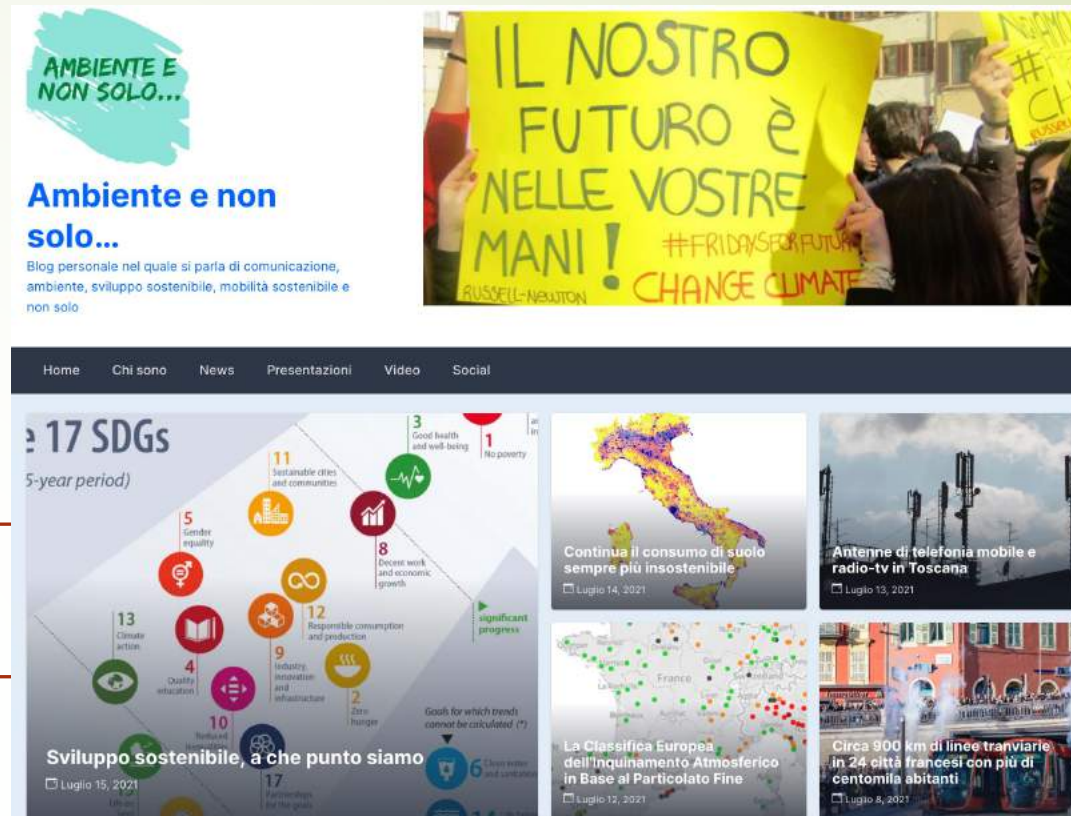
AMBIENTE E NON SOLO...

Ambiente e non solo...

Blog personale nel quale si parla di comunicazione, ambiente, sviluppo sostenibile, mobilità sostenibile e non solo

IL NOSTRO FUTURO È NELLE VOSTRE MANI! #FRIDAYSFORFUTURE CHANGE CLIMATE RUSSELL-NEWTON

Home Chi sono News Presentazioni Video Social

17 SDGs
5-year period)

3 Good health and well-being
1 No poverty
11 Sustainable cities and communities
5 Gender equality
8 Decent work and economic growth
13 Climate action
12 Responsible consumption and production
significant progress
4 Quality education
9 Industry, innovation and infrastructure
2 Zero hunger
10 Reduced
Goals for which trends cannot be calculated (*)
17 Partnerships for the goals
6 Clean water and sanitation

Sviluppo sostenibile, a che punto siamo
Luglio 15, 2021

Continua il consumo di suolo sempre più insostenibile
Luglio 14, 2021

Antenne di telefonia mobile e radio-tv in Toscana
Luglio 13, 2021

La Classifica Europea dell'Inquinamento Atmosferico in Base al Particolato Fine
Luglio 12, 2021

Circa 900 km di linee tranviarie in 24 città francesi con più di centomila abitanti
Luglio 8, 2021